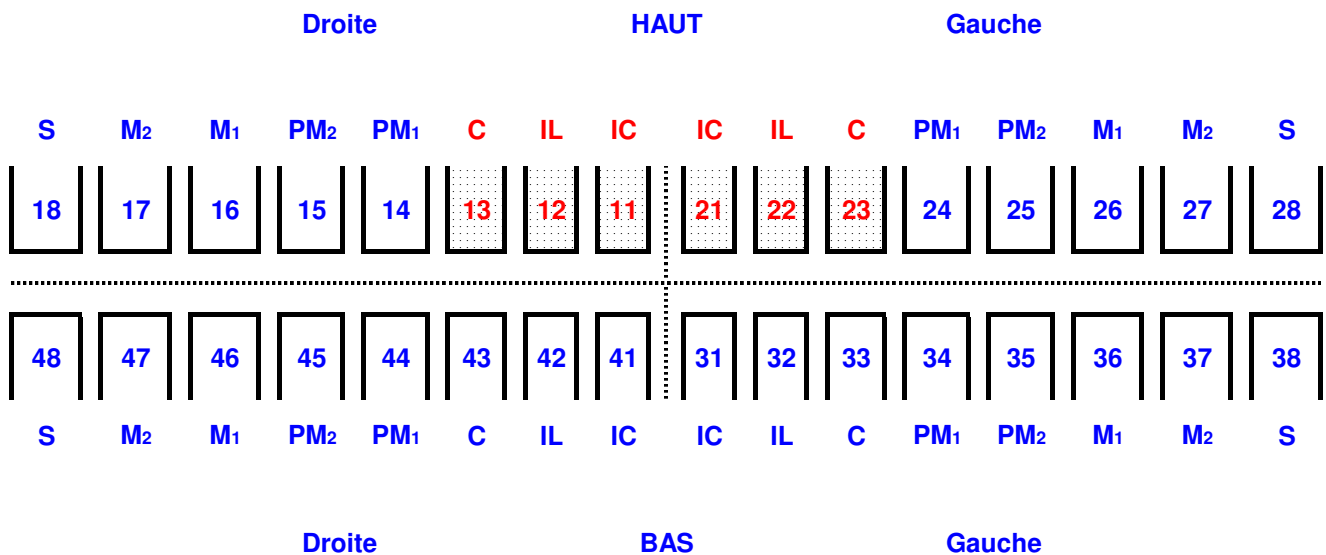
Droite HAUT Gauche

| S | $M_2$ | $M_1$ | $PM_2$ | $PM_1$ | C | IL | IC | IC | IL | C | $PM_1$ | $PM_2$ | $M_1$ | $M_2$ | S |
|---|---|---|---|---|---|---|---|---|---|---|---|---|---|---|---|
| 18 | 17 | 16 | 15 | 14 | 13 | 12 | 11 | 21 | 22 | 23 | 24 | 25 | 26 | 27 | 28 |
| 48 | 47 | 46 | 45 | 44 | 43 | 42 | 41 | 31 | 32 | 33 | 34 | 35 | 36 | 37 | 38 |
| S | $M_2$ | $M_1$ | $PM_2$ | $PM_1$ | C | IL | IC | IC | IL | C | $PM_1$ | $PM_2$ | $M_1$ | $M_2$ | S |

Droite BAS Gauche